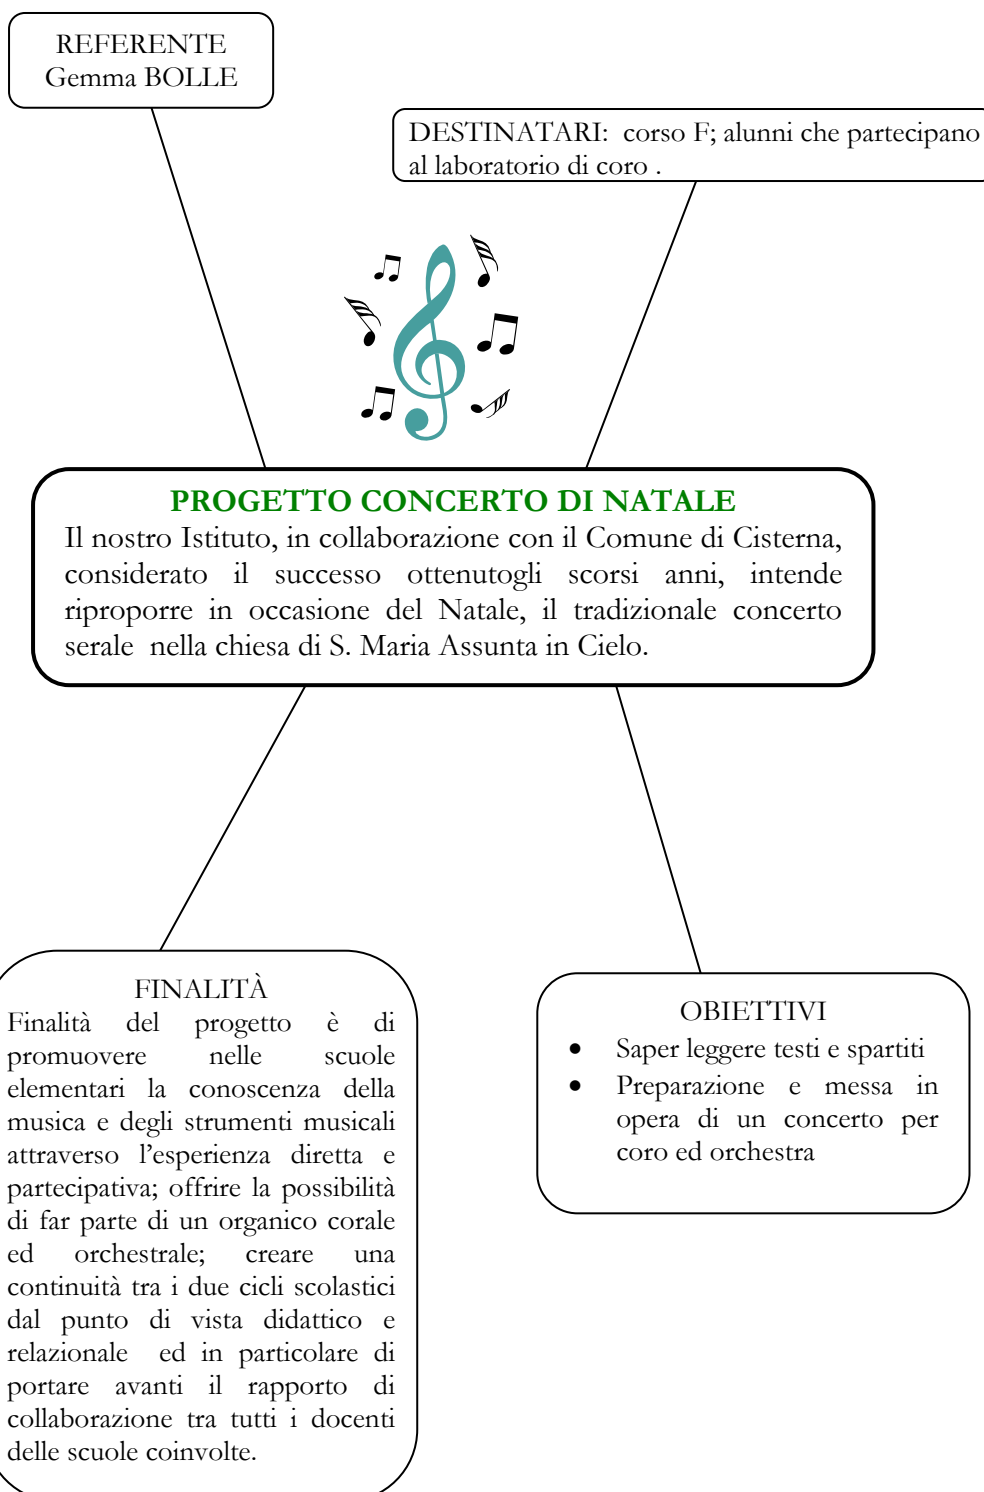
REFERENTE
Gemma BOLLE

DESTINATARI: corso F; alunni che partecipano al laboratorio di coro .

PROGETTO CONCERTO DI NATALE
Il nostro Istituto, in collaborazione con il Comune di Cisterna, considerato il successo ottenutogli scorsi anni, intende riproporre in occasione del Natale, il tradizionale concerto serale nella chiesa di S. Maria Assunta in Cielo.

FINALITÀ
Finalità del progetto è di promuovere nelle scuole elementari la conoscenza della musica e degli strumenti musicali attraverso l'esperienza diretta e partecipativa; offrire la possibilità di far parte di un organico corale ed orchestrale; creare una continuità tra i due cicli scolastici dal punto di vista didattico e relazionale ed in particolare di portare avanti il rapporto di collaborazione tra tutti i docenti delle scuole coinvolte.

OBIETTIVI
- Saper leggere testi e spartiti
- Preparazione e messa in opera di un concerto per coro ed orchestra